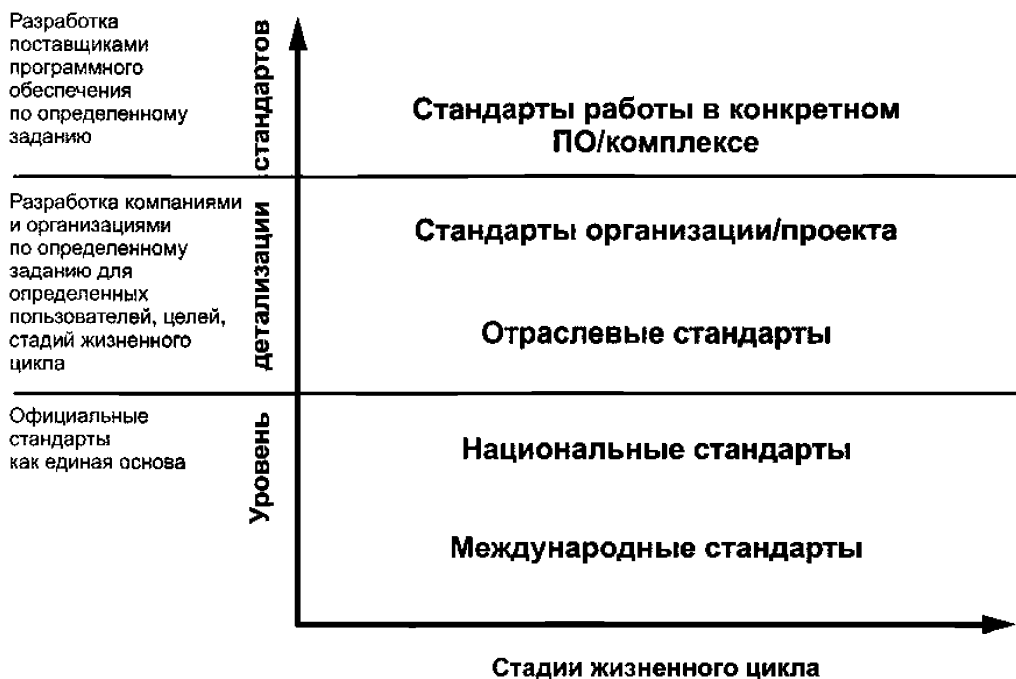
Разработка поставщиками программного обеспечения по определенному заданию

Разработка компаниями и организациями по определенному заданию для определенных пользователей, целей, стадий жизненного цикла

Официальные стандарты как единая основа

Уровень детализации стандартов

Стандарты работы в конкретном ПО/комплексе

Стандарты организации/проекта

Отраслевые стандарты

Национальные стандарты

Международные стандарты

Стадии жизненного цикла